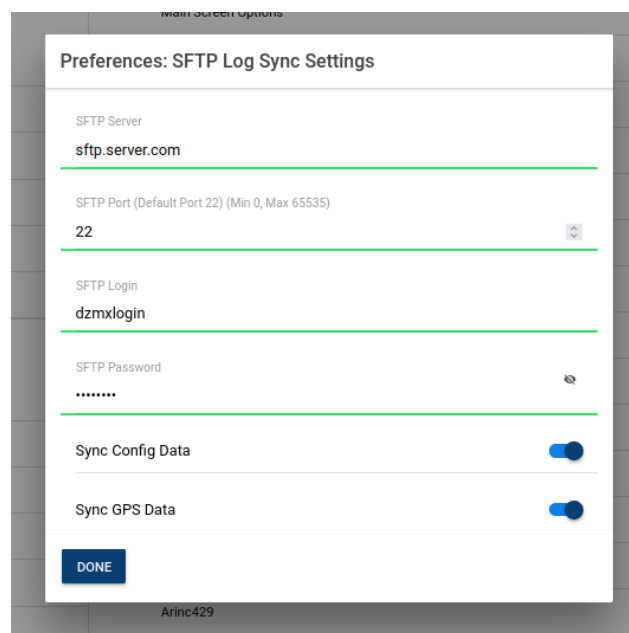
Main Screen Options

Preferences: SFTP Log Sync Settings

SFTP Server
sftp.server.com

SFTP Port (Default Port 22) (Min 0, Max 65535)
22

SFTP Login
dzmxlogin

SFTP Password
••••••••

Sync Config Data

Sync GPS Data

DONE

Arinc429